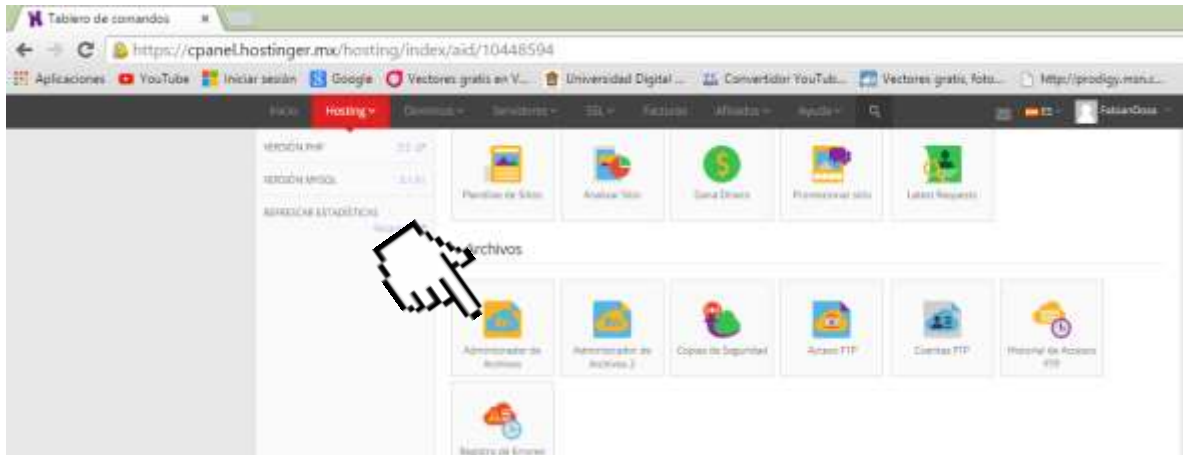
Tablero de comandos ×

https://cpanel.hostinger.mx/hosting/index/aid/10448594

Aplicaciones YouTube Iniciar sesión Google Vectores gratis en V... Universidad Digital ... Convertidor YouTub... Vectores gratis, foto... http://prodigy.msn.c...

Inicio Hosting Dominios Servidores SSL Facturas Afiliados Ayuda FabianDosa

VERSIÓN PHP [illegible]
VERSIÓN MYSQL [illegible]
REFRESCAR ESTADÍSTICAS

Plantillas de Sitios
Analizar Sitio
Gana Dinero
Promocionar sitio
Latest Requests

Archivos

Administrador de Archivos
Administrador de Archivos 2
Copias de Seguridad
Acceso FTP
Cuentas FTP
Historial de Accesos FTP
Registro de Errores